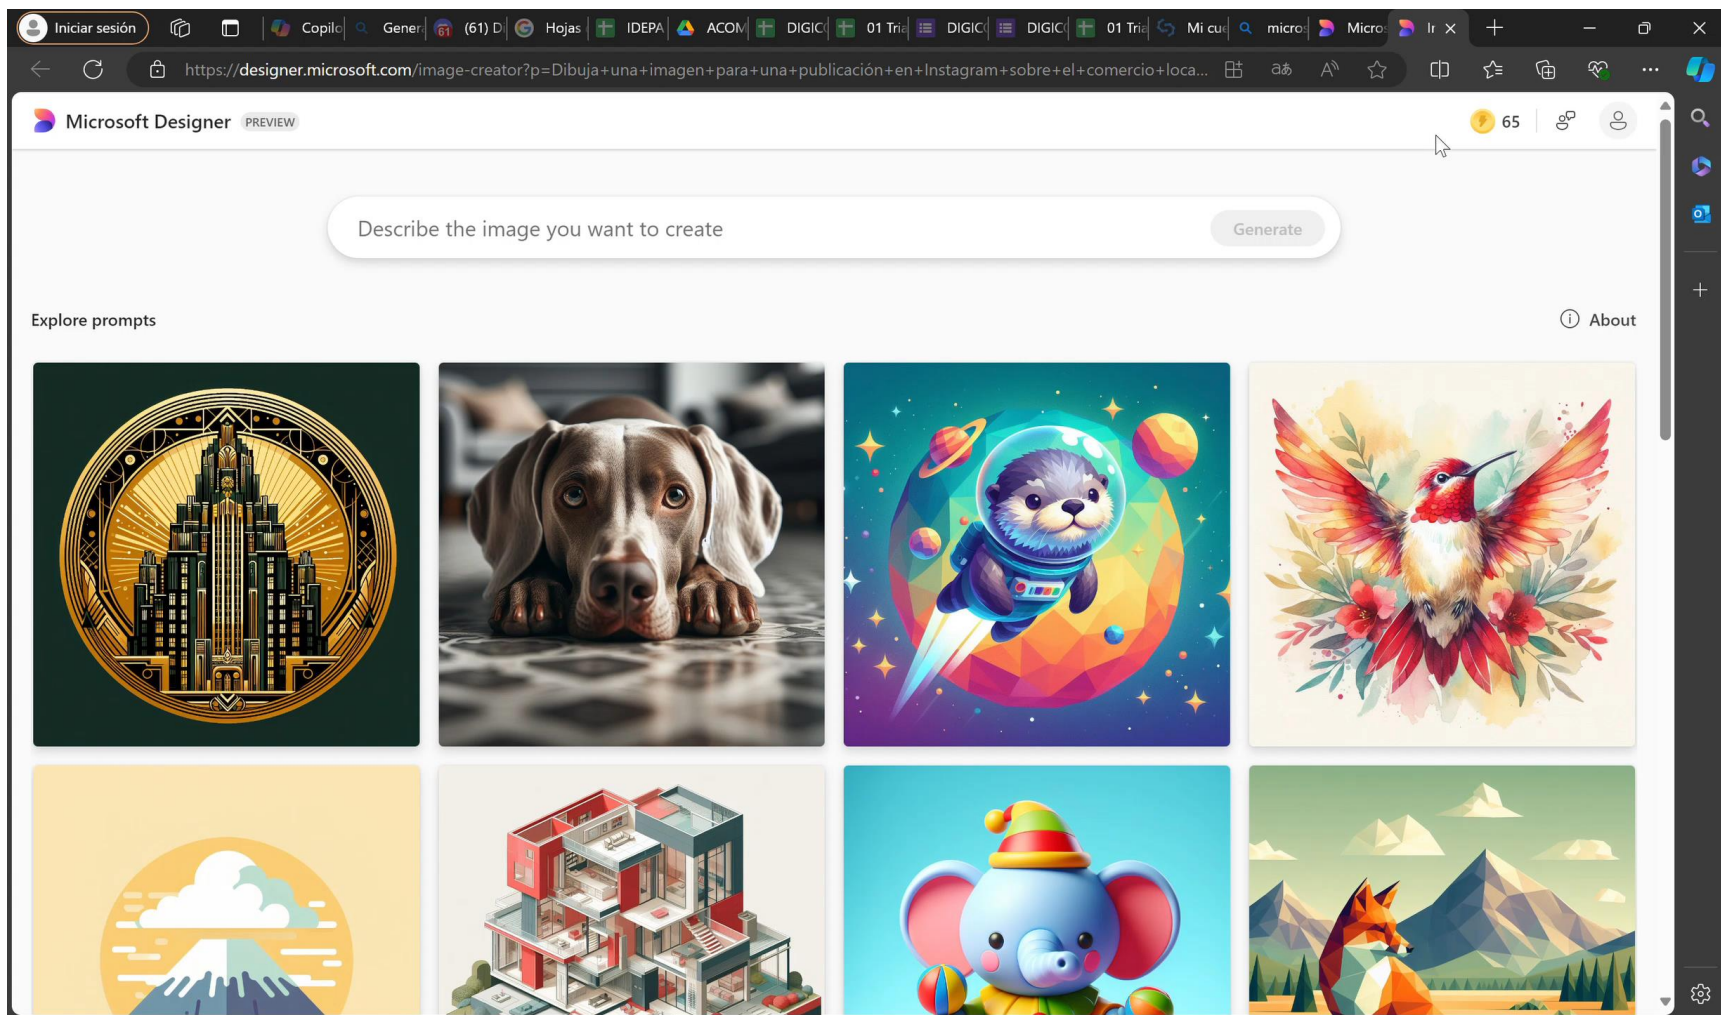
Iniciar sesión | Copilo | Gener | (61) D | Hojas | IDEPA | ACOM | DIGIC | 01 Tri | DIGIC | DIGIC | 01 Tri | Mi cu | micro | Micro | Ir

https://designer.microsoft.com/image-creator?p=Dibuja+una+imagen+para+una+publicación+en+Instagram+sobre+el+comercio+loca...

Microsoft Designer PREVIEW

65

Describe the image you want to create

Generate

Explore prompts

About